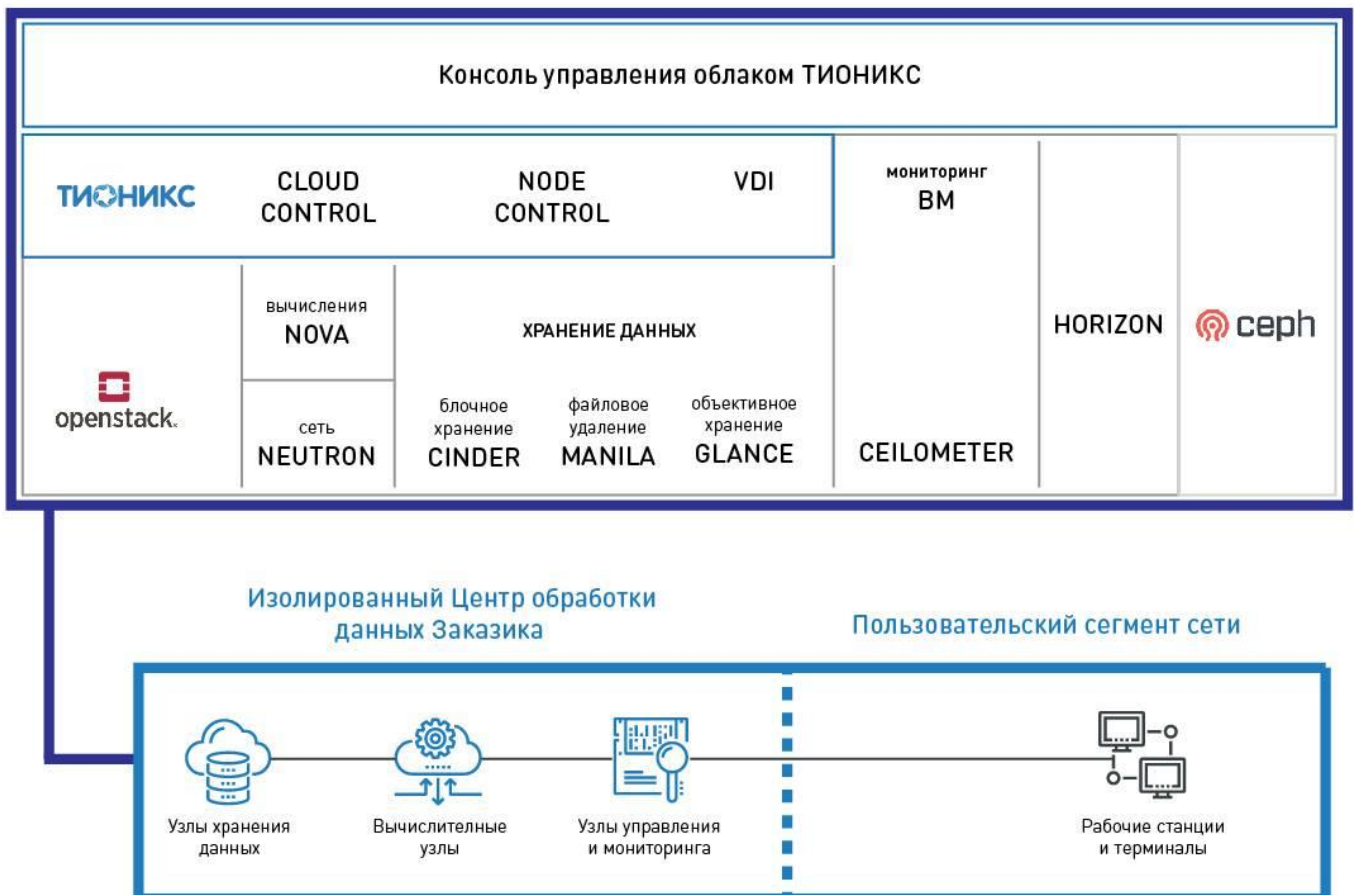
Консоль управления облаком ТИОНИКС

ТИОНИКС

CLOUD CONTROL

NODE CONTROL

VDI

мониторинг ВМ

HORIZON

ceph

openstack.

вычисления NOVA

сеть NEUTRON

ХРАНЕНИЕ ДАННЫХ

блочное хранение CINDER

файловое удаление MANILA

объективное хранение GLANCE

CEILOMETER

Изолированный Центр обработки данных Заказика

Пользовательский сегмент сети

Узлы хранения данных

Вычислительные узлы

Узлы управления и мониторинга

Рабочие станции и терминалы